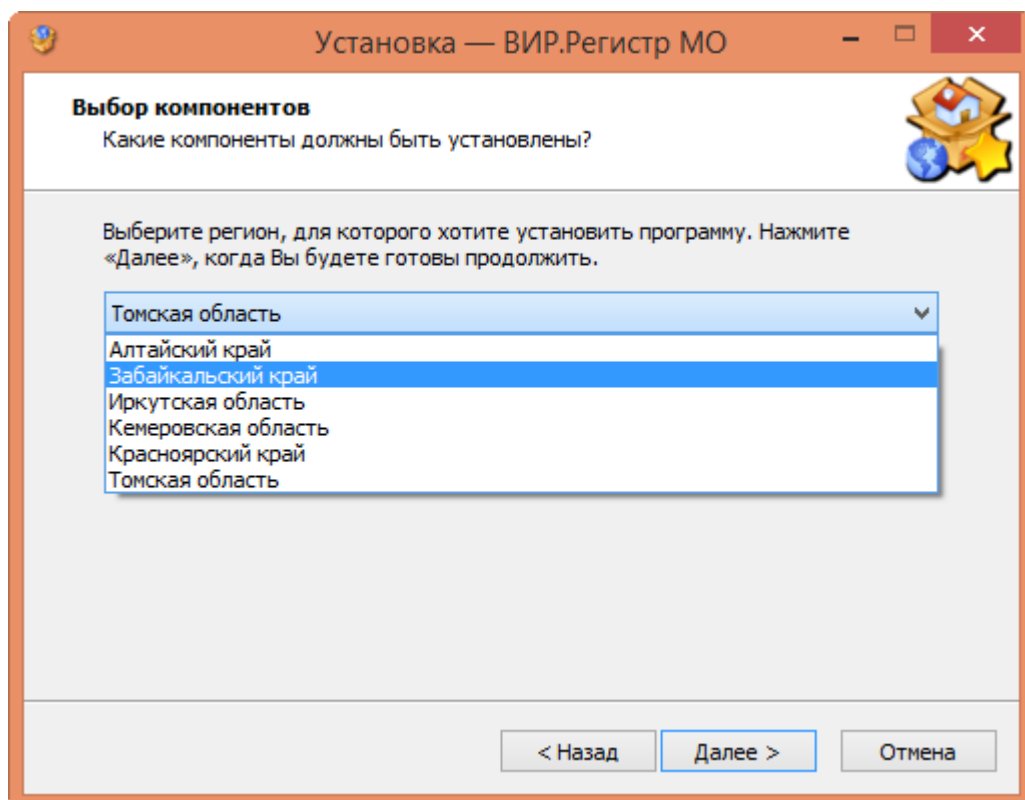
Установка — ВИР.Регистр МО

Выбор компонентов
Какие компоненты должны быть установлены?

Выберите регион, для которого хотите установить программу. Нажмите «Далее», когда Вы будете готовы продолжить.

Томская область
Алтайский край
Забайкальский край
Иркутская область
Кемеровская область
Красноярский край
Томская область

< Назад
Далее >
Отмена